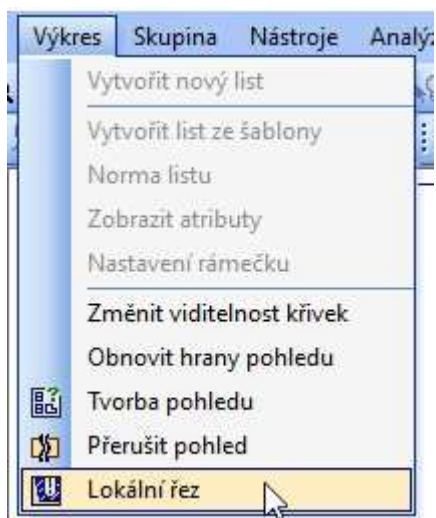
Výkres Skupina Nástroje Analý

Vytvořit nový list
Vytvořit list ze šablony
Norma listu
Zobrazit atributy
Nastavení rámečku
Změnit viditelnost křivek
Obnovit hrany pohledu
Tvorba pohledu
Přerušit pohled
Lokální řez